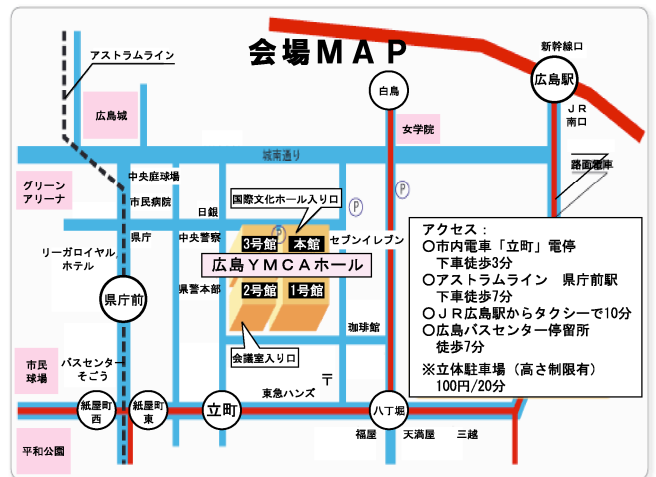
会場ＭＡＰ

アストラムライン

新幹線口

広島駅

ＪＲ
南口

白島

広島城

女学院

城南通り

路面電車

グリーン
アリーナ

中央庭球場

市民病院

日銀

国際文化ホール入り口

Ｐ

Ｐ

Ｐ

県庁

中央警察

3号館

本館

セブンイレブン

リーガロイヤル
ホテル

広島ＹＭＣＡホール

県庁前

県警本部

2号館

1号館

珈琲館

市民
球場

バスセンター
そごう

会議室入り口

〒

東急ハンズ

紙屋町
西

紙屋町
東

立町

八丁堀

平和公園

福屋

天満屋

三越

アクセス：
〇市内電車「立町」電停
　下車徒歩3分
〇アストラムライン　県庁前駅
　下車徒歩7分
〇ＪＲ広島駅からタクシーで10分
〇広島バスセンター停留所
　徒歩7分
※立体駐車場（高さ制限有）
　100円/20分